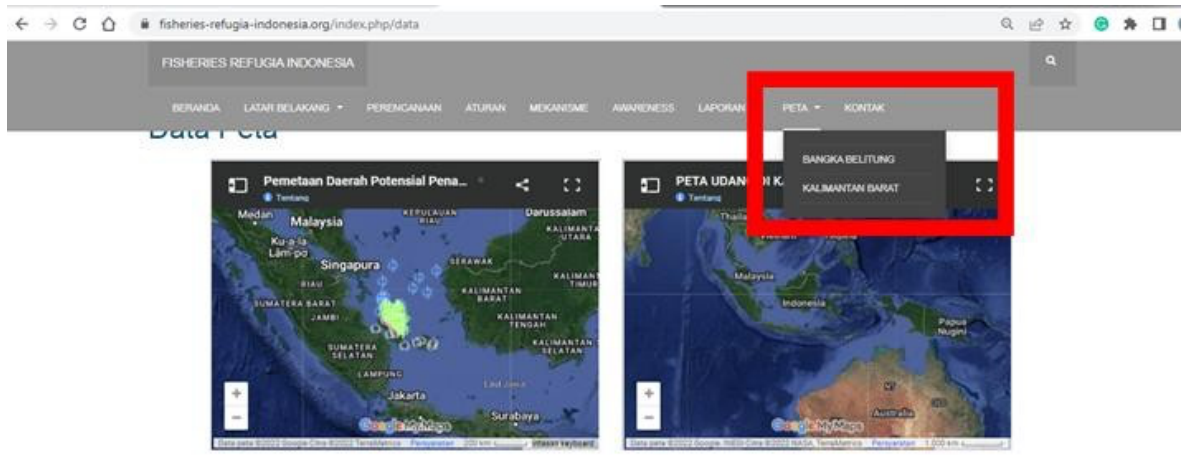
fisheries-refugia-indonesia.org/index.php/data

FISHERIES REFUGIA INDONESIA

BERANDA LATAR BELAKANG PERENCANAAN ATURAN MEKANISME AWARENESS LAPORAN PETA KONTAK

BANGKA BELITUNG
KALIMANTAN BARAT

Data Peta

Pemetaan Daerah Potensial Pena...
Tentang

Medan Malaysia KEPULAUAN RIAU Darussalam KALIMANTAN UTARA Kuala Lumpur Singapura SARAWAK RIAU KALIMANTAN TIMUR SUMATERA BARAT KALIMANTAN BARAT JAMBI KALIMANTAN TENGAH SUMATERA SELATAN KALIMANTAN SELATAN LAMPUNG Laut Jawa Jakarta Surabaya

Google My Maps
Data peta ©2022 Google Citra ©2022 TerraMetrics Persyaratan 200 km Pintasan keyboard

PETA UDANG DI K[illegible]
Tentang

Thailand Vietnam Filipina Malaysia Indonesia Papua Nugini Australia

Google My Maps
Data peta ©2022 Google, INEGI Citra ©2022 NASA, TerraMetrics Persyaratan 1.000 km